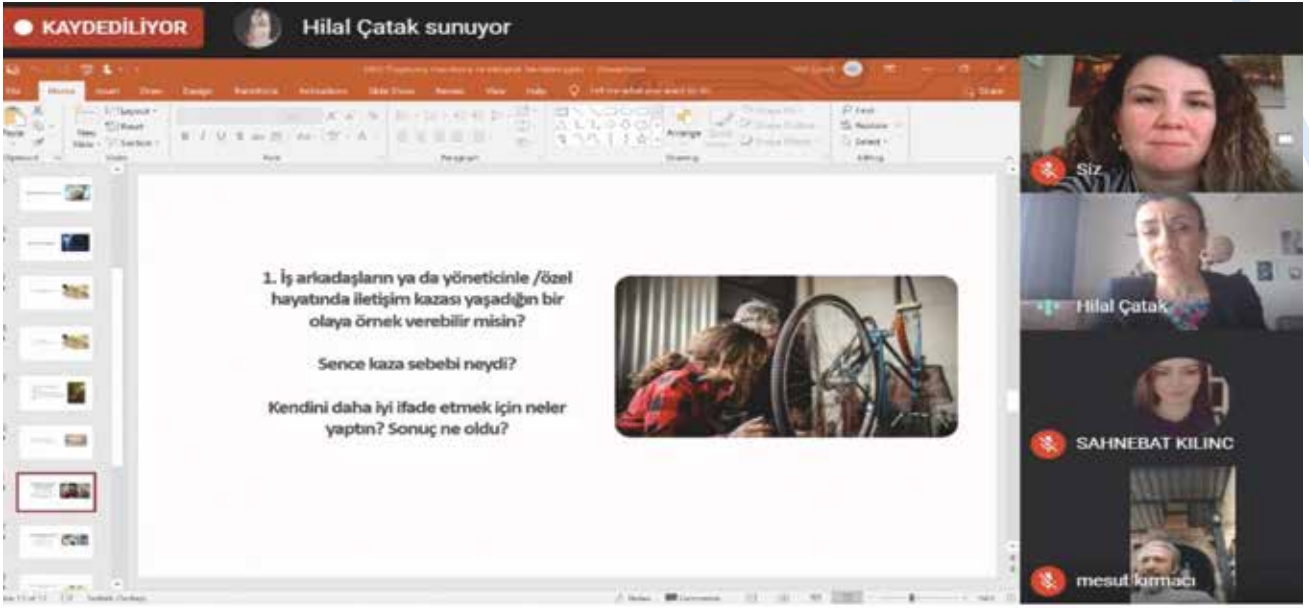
● KAYDEDİLİYOR

Hilal Çatak sunuyor

File Home Insert Draw Design Transitions Animations Slide Show Review View Help Tell me what you want to do

Share

Paste New Slide Layout Reset Section Clipboard Slides Font Paragraph Drawing Editing Arrange Find Replace Select

1. İş arkadaşların ya da yöneticinle /özel hayatında iletişim kazası yaşadığın bir olaya örnek verebilir misin?

Sence kaza sebebi neydi?

Kendini daha iyi ifade etmek için neler yaptın? Sonuç ne oldu?

Siz

Hilal Çatak

SAHNEBAT KILINC

mesut kırmacı

Notes Comments